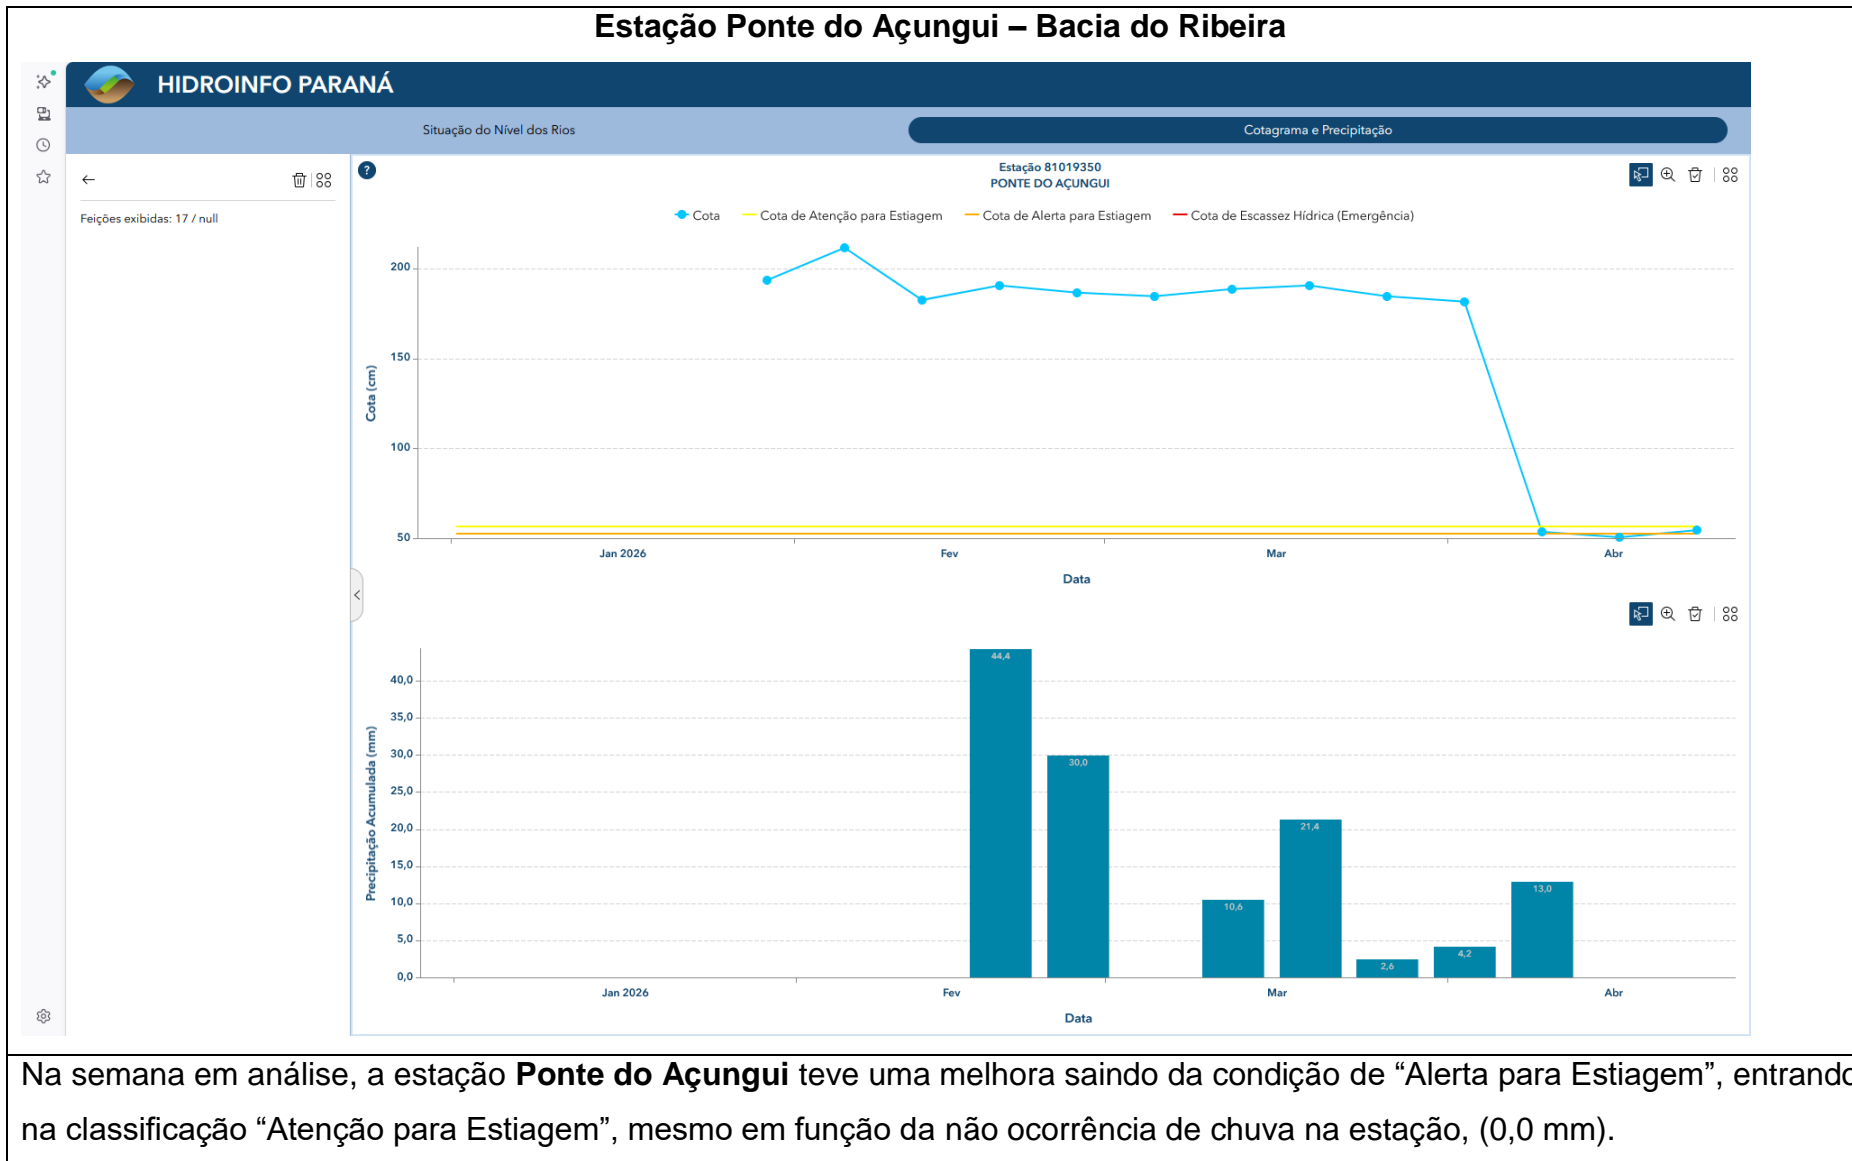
Estação Ponte do Açungui – Bacia do Ribeira

HIDROINFO PARANÁ

Situação do Nível dos Rios

Cotagrama e Precipitação

Feições exibidas: 17 / null

Estação 81019350
PONTE DO AÇUNGUI

Cota | Cota de Atenção para Estiagem | Cota de Alerta para Estiagem | Cota de Escassez Hídrica (Emergência)

Cota (cm)

200
150
100
50

Jan 2026 | Fev | Mar | Abr

Data

Precipitação Acumulada (mm)

40,0
35,0
30,0
25,0
20,0
15,0
10,0
5,0
0,0

44,4
30,0
10,6
21,4
2,6
4,2
13,0

Jan 2026 | Fev | Mar | Abr

Data

Na semana em análise, a estação **Ponte do Açungui** teve uma melhora saindo da condição de “Alerta para Estiagem”, entrand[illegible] na classificação “Atenção para Estiagem”, mesmo em função da não ocorrência de chuva na estação, (0,0 mm).